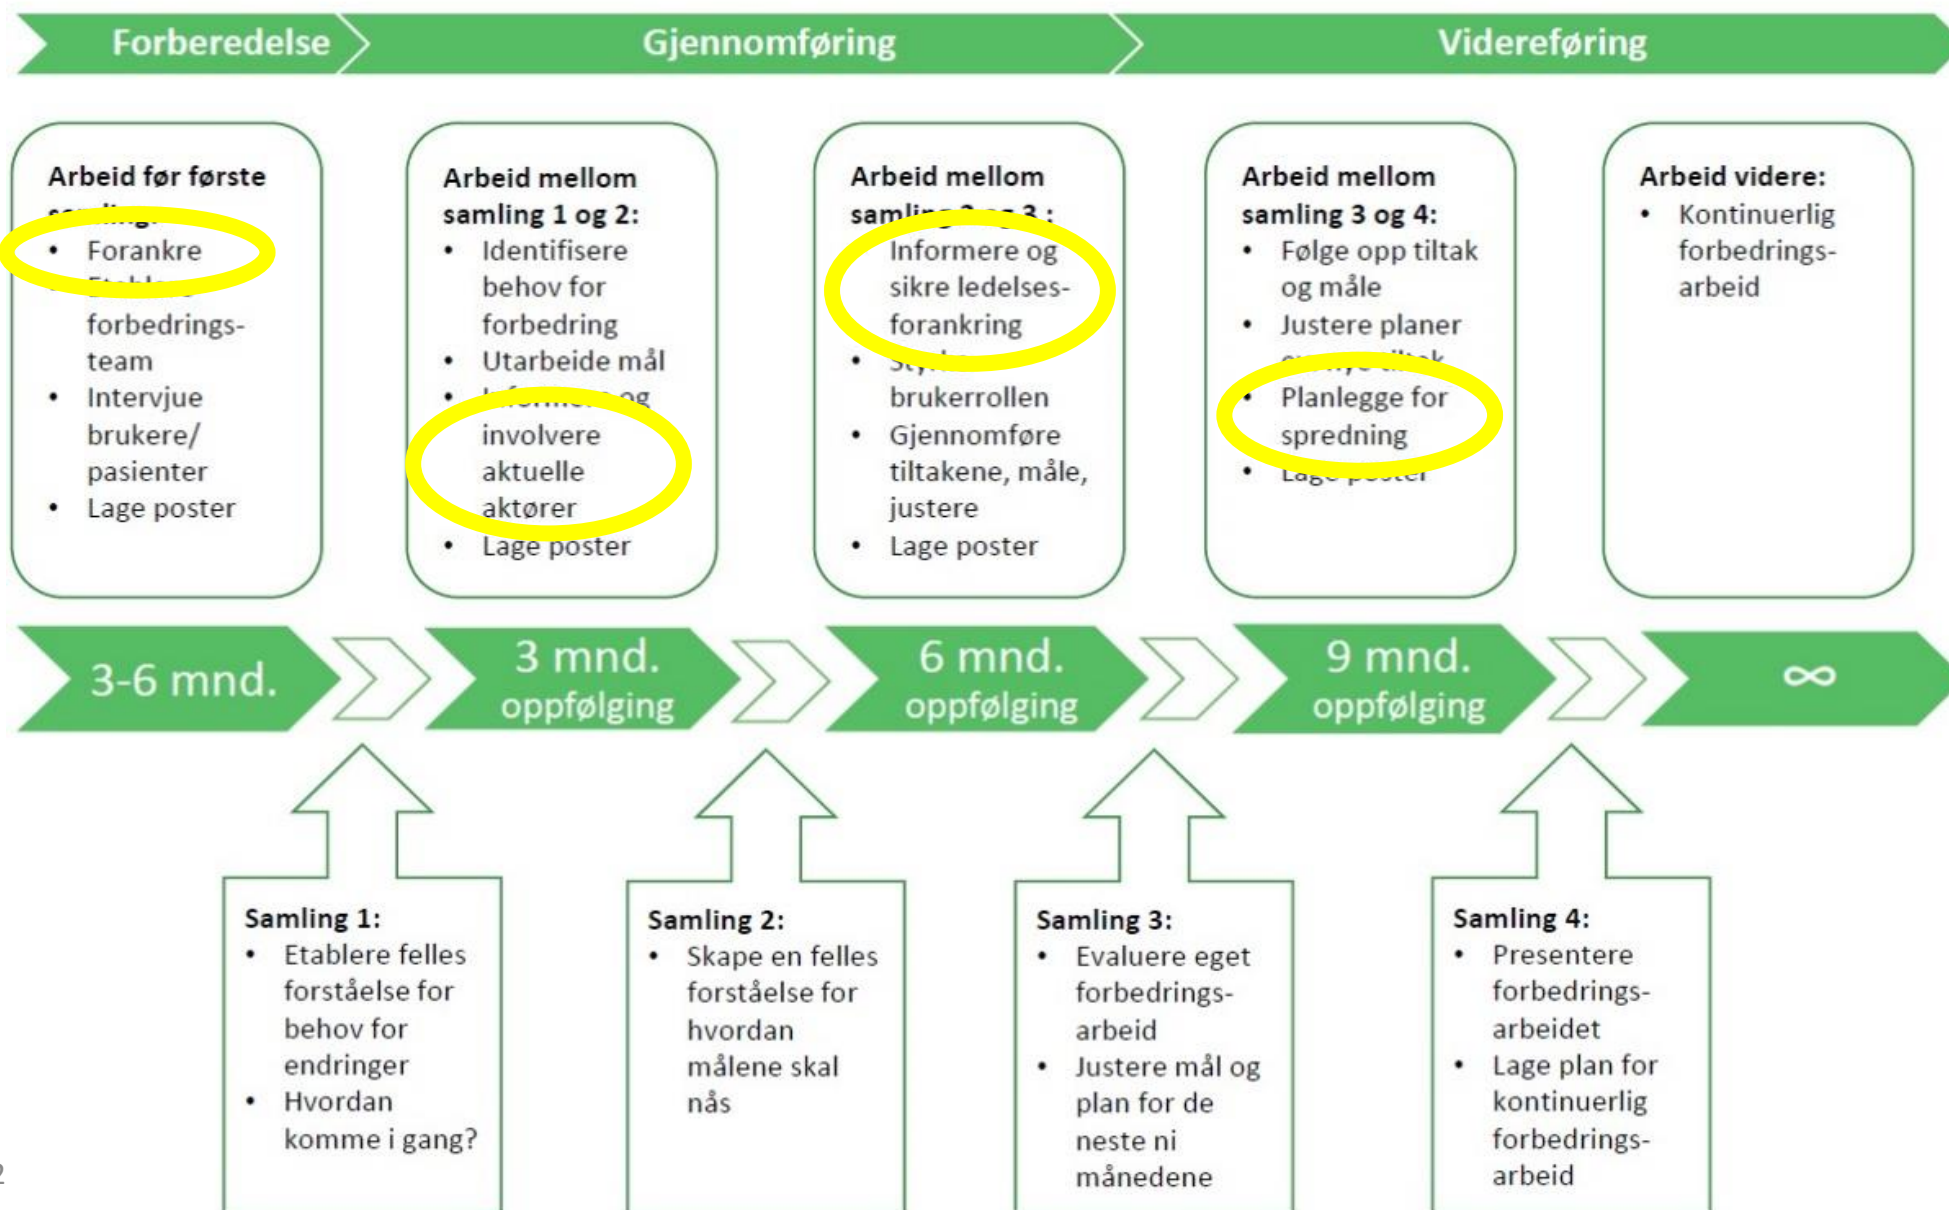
Forberedelse
Gjennomføring
Videreføring

Arbeid før første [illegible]:
• Forankre
• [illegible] forbedrings-team
• Intervjue brukere/ pasienter
• Lage poster

Arbeid mellom samling 1 og 2:
• Identifisere behov for forbedring
• Utarbeide mål
• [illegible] involvere aktuelle aktører
• Lage poster

Arbeid mellom saml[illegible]:
• Informere og sikre ledelses-forankring
• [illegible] brukerrollen
• Gjennomføre tiltakene, måle, justere
• Lage poster

Arbeid mellom samling 3 og 4:
• Følge opp tiltak og måle
• Justere planer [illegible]
• Planlegge for spredning
• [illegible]

Arbeid videre:
• Kontinuerlig forbedrings-arbeid

3-6 mnd.
3 mnd. oppfølging
6 mnd. oppfølging
9 mnd. oppfølging
∞

Samling 1:
• Etablere felles forståelse for behov for endringer
• Hvordan komme i gang?

Samling 2:
• Skape en felles forståelse for hvordan målene skal nås

Samling 3:
• Evaluere eget forbedrings-arbeid
• Justere mål og plan for de neste ni månedene

Samling 4:
• Presentere forbedrings-arbeidet
• Lage plan for kontinuerlig forbedrings-arbeid

2